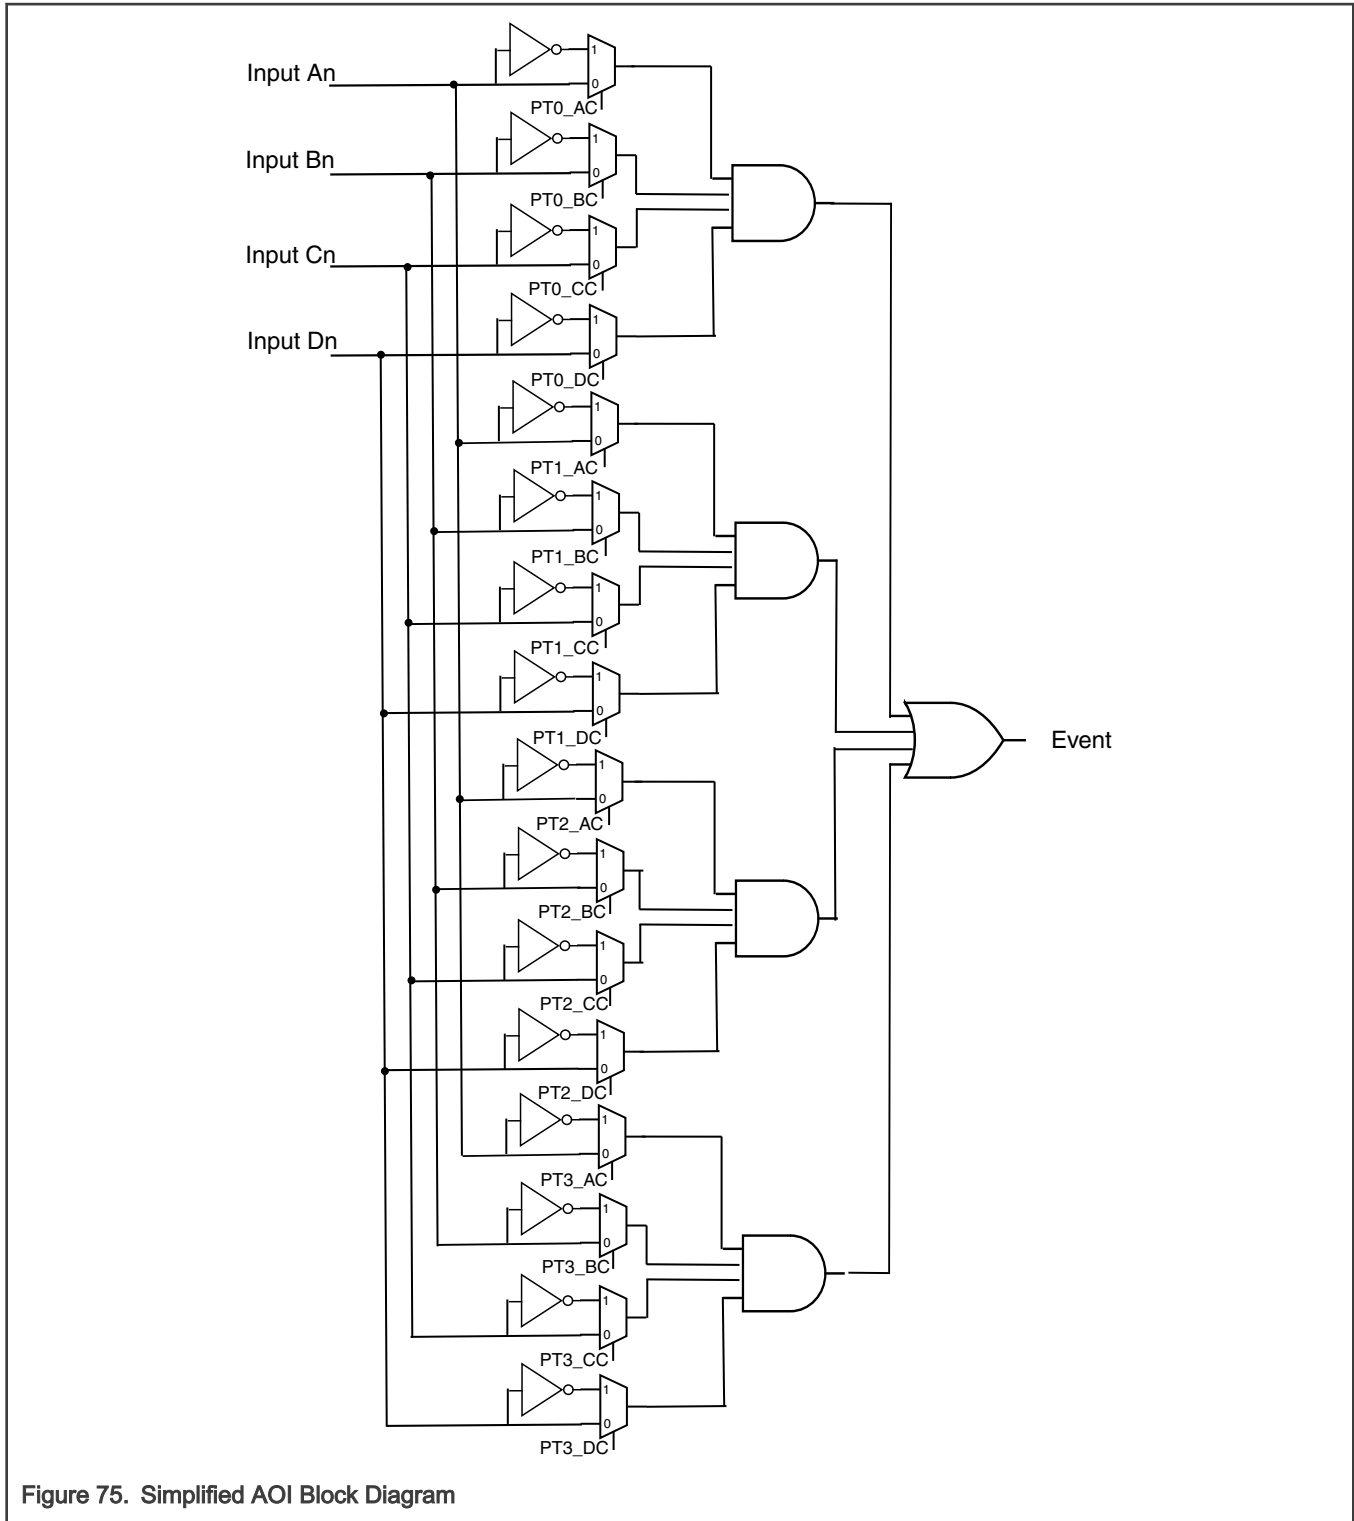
Input An
Input Bn
Input Cn
Input Dn

1
0
PT0_AC
1
0
PT0_BC
1
0
PT0_CC
1
0
PT0_DC
1
0
PT1_AC
1
0
PT1_BC
1
0
PT1_CC
1
0
PT1_DC
1
0
PT2_AC
1
0
PT2_BC
1
0
PT2_CC
1
0
PT2_DC
1
0
PT3_AC
1
0
PT3_BC
1
0
PT3_CC
1
0
PT3_DC

Event

Figure 75. Simplified AOI Block Diagram